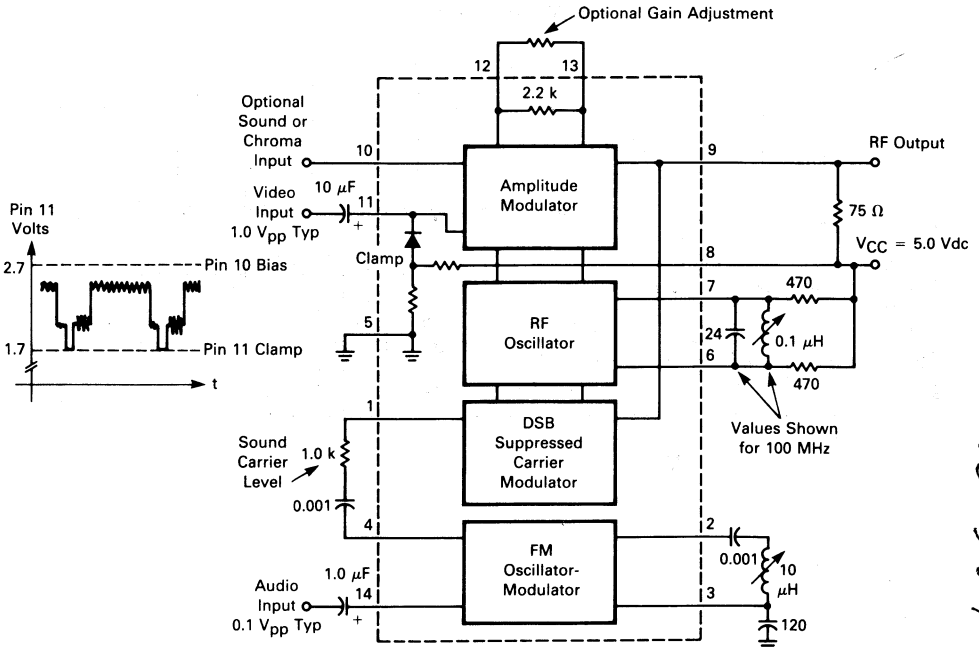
Optional Gain Adjustment

12
13
2.2 k

Optional Sound or Chroma Input
10
9
RF Output

Video Input
1.0 $V_{pp}$ Typ
10 $\mu$F
11
+
Amplitude Modulator
75 $\Omega$

Pin 11 Volts
2.7
Pin 10 Bias
1.7
Pin 11 Clamp
t

Clamp
8
$V_{CC}$ = 5.0 Vdc

7
470
5
RF Oscillator
24
0.1 $\mu$H
6
470

1
DSB Suppressed Carrier Modulator
Values Shown for 100 MHz

Sound Carrier Level
1.0 k
0.001
4

2
0.001
FM Oscillator-Modulator
10 $\mu$H

Audio Input
0.1 $V_{pp}$ Typ
1.0 $\mu$F
14
+
3
120